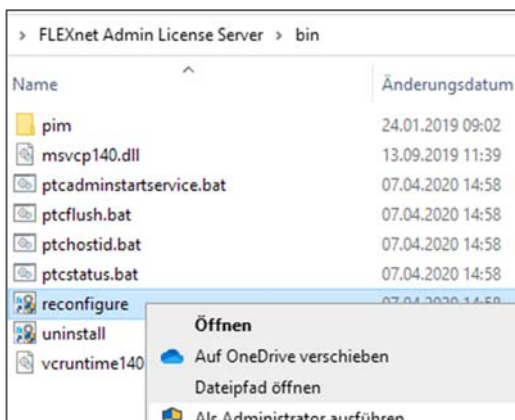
> FLEXnet Admin License Server > bin

| Name | Änderungsdatum |
|---|---|
| pim | 24.01.2019 09:02 |
| msvcp140.dll | 13.09.2019 11:39 |
| ptcadminstartservice.bat | 07.04.2020 14:58 |
| ptcflush.bat | 07.04.2020 14:58 |
| ptchostid.bat | 07.04.2020 14:58 |
| ptcstatus.bat | 07.04.2020 14:58 |
| reconfigure | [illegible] |
| uninstall | |
| vcruntime140 | |

Öffnen
Auf OneDrive verschieben
Dateipfad öffnen
Als Administrator ausführen